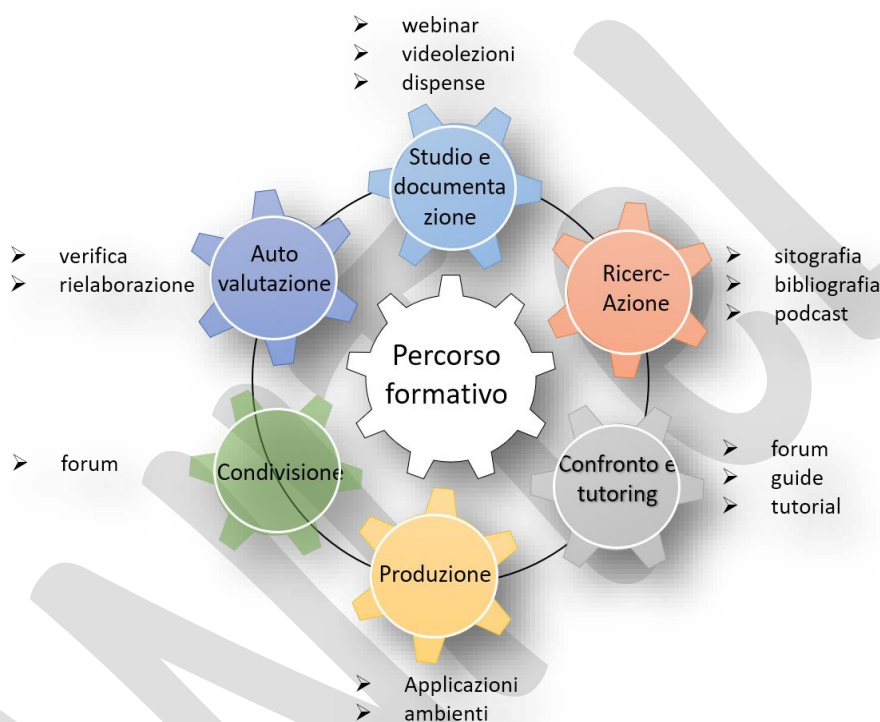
➢ webinar
➢ videolezioni
➢ dispense

Studio e documenta zione

➢ verifica
➢ rielaborazione

Auto valutazione

Ricerc-Azione

➢ sitografia
➢ bibliografia
➢ podcast

Percorso formativo

➢ forum

Condivisione

Confronto e tutoring

➢ forum
➢ guide
➢ tutorial

Produzione

➢ Applicazioni
➢ ambienti